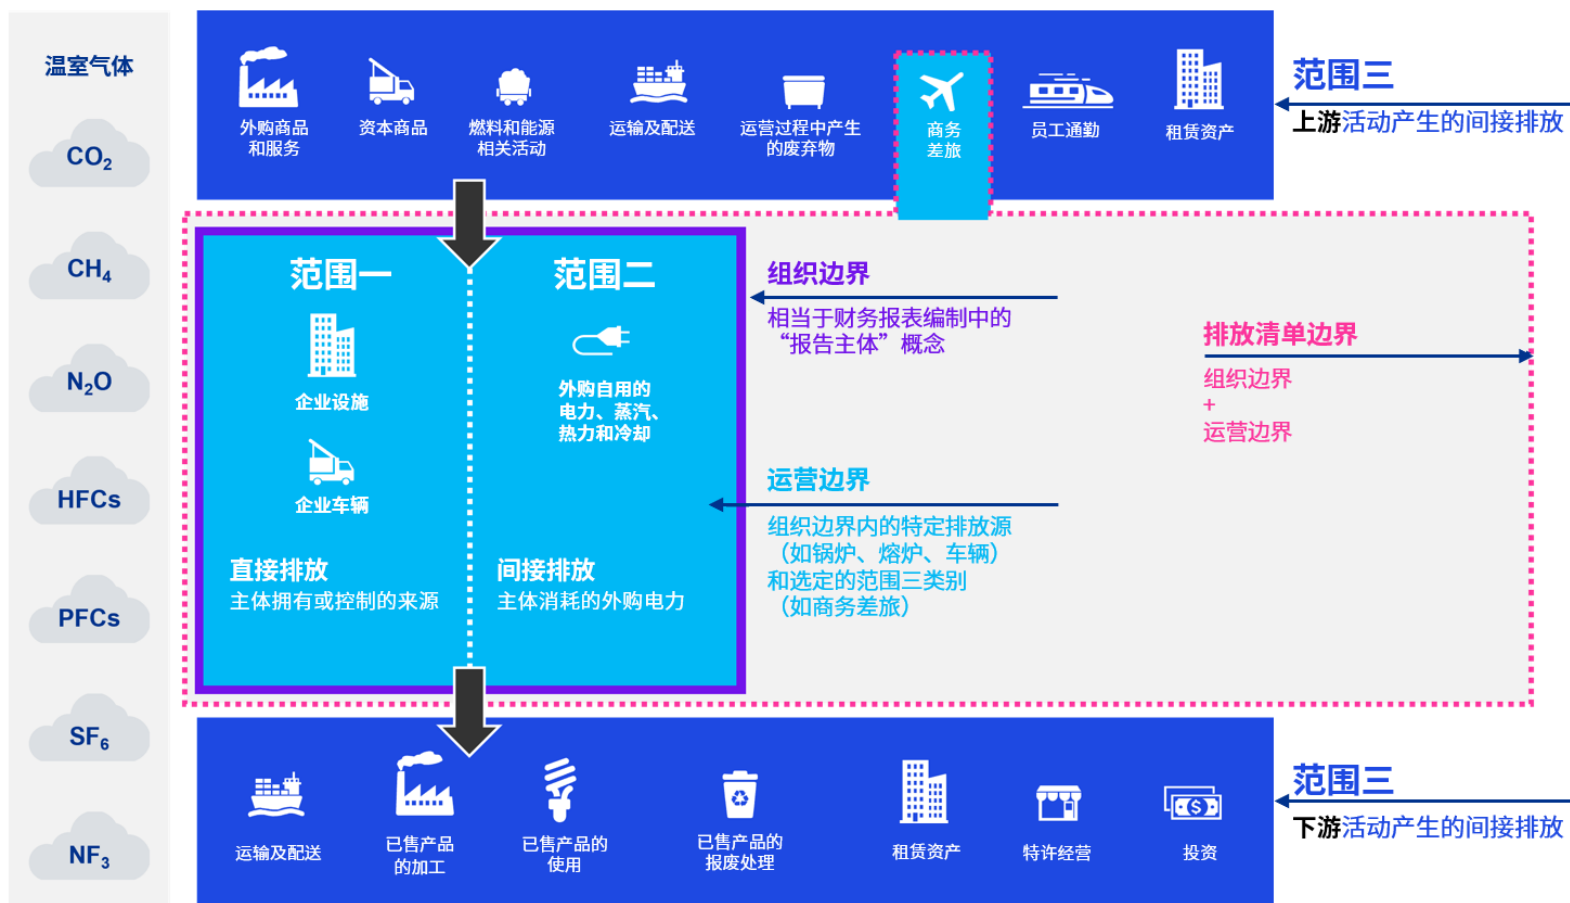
温室气体

$CO_2$

$CH_4$

$N_2O$

HFCs

PFCs

$SF_6$

$NF_3$

外购商品和服务

资本商品

燃料和能源相关活动

运输及配送

运营过程中产生的废弃物

商务差旅

员工通勤

租赁资产

范围三

上游活动产生的间接排放

范围一

企业设施

企业车辆

直接排放

主体拥有或控制的来源

范围二

外购自用的电力、蒸汽、热力和冷却

间接排放

主体消耗的外购电力

组织边界

相当于财务报表编制中的“报告主体”概念

运营边界

组织边界内的特定排放源（如锅炉、熔炉、车辆）和选定的范围三类别（如商务差旅）

排放清单边界

组织边界
+
运营边界

运输及配送

已售产品的加工

已售产品的使用

已售产品的报废处理

租赁资产

特许经营

投资

范围三

下游活动产生的间接排放